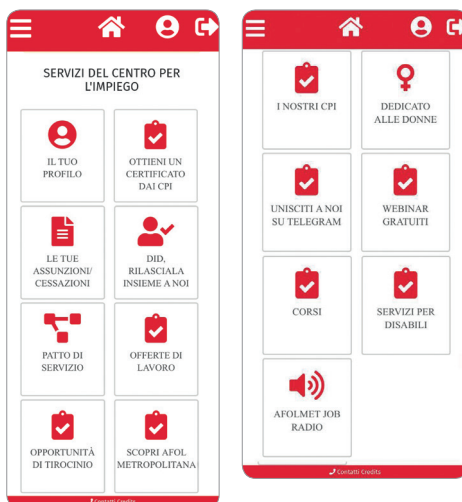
SERVIZI DEL CENTRO PER L'IMPIEGO

IL TUO PROFILO

OTTIENI UN CERTIFICATO DAI CPI

LE TUE ASSUNZIONI/ CESSAZIONI

DID, RILASCIALA INSIEME A NOI

PATTO DI SERVIZIO

OFFERTE DI LAVORO

OPPORTUNITÀ DI TIROCINIO

SCOPRI AFOL METROPOLITANA

Contatti Credits

I NOSTRI CPI

DEDICATO ALLE DONNE

UNISCITI A NOI SU TELEGRAM

WEBINAR GRATUITI

CORSI

SERVIZI PER DISABILI

AFOLMET JOB RADIO

Contatti Credits